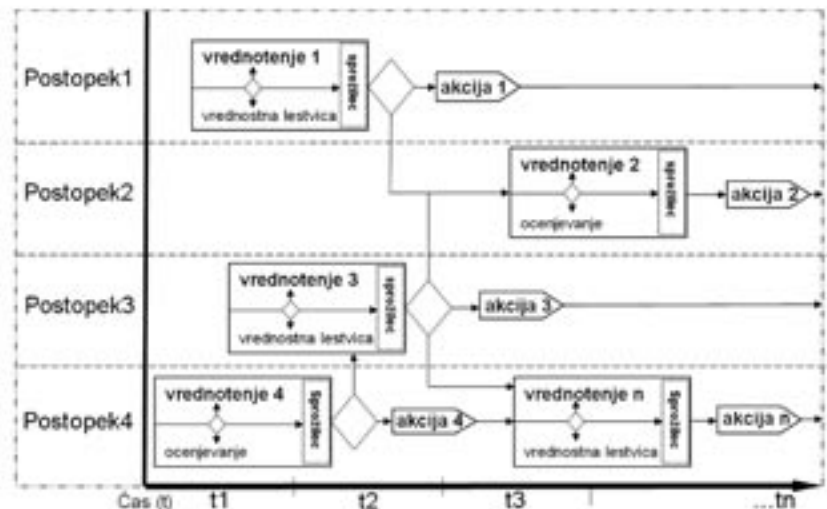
Postopek1

vrednotenje 1

vrednostna lestvica

sprožilec

akcija 1

Postopek2

vrednotenje 2

ocenjevanje

sprožilec

akcija 2

Postopek3

vrednotenje 3

vrednostna lestvica

sprožilec

akcija 3

Postopek4

vrednotenje 4

ocenjevanje

sprožilec

akcija 4

vrednotenje n

vrednostna lestvica

sprožilec

akcija n

Čas (t) t1 t2 t3 ...tn